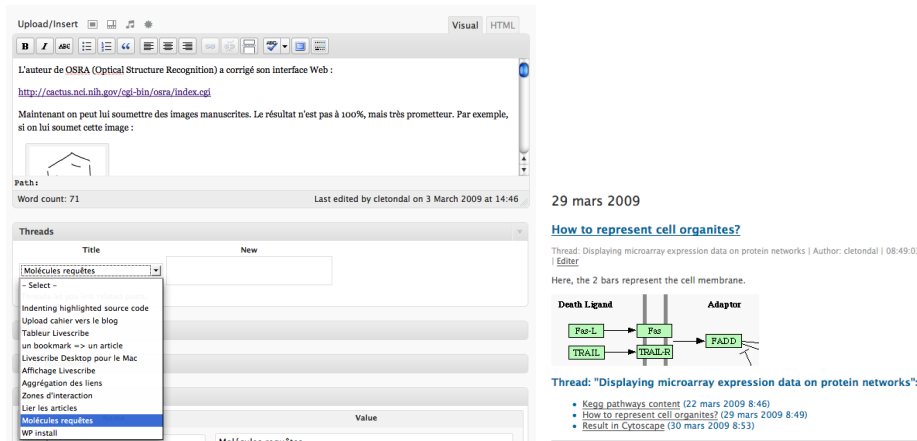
Upload/Insert

Visual HTML

L'auteur de OSRA (Optical Structure Recognition) a corrigé son interface Web :

http://cactus.nci.nih.gov/cgi-bin/osra/index.cgi

Maintenant on peut lui soumettre des images manuscrites. Le résultat n'est pas à 100%, mais très prometteur. Par exemple, si on lui soumet cette image :

Path:

Word count: 71

Last edited by cletondal on 3 March 2009 at 14:46

Threads

Title

New

Molécules requêtes

- Select -

Indenting highlighted source code
Upload cahier vers le blog
Tableur Livescribe
un bookmark => un article
Livescribe Desktop pour le Mac
Affichage Livescribe
Aggrégation des liens
Zones d'interaction
Lier les articles
Molécules requêtes
WP install

Value

Molécules requêtes

29 mars 2009

How to represent cell organites?

Thread: Displaying microarray expression data on protein networks | Author: cletondal | 08:49:0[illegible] | Editer

Here, the 2 bars represent the cell membrane.

Death Ligand

Adaptor

Fas-L

Fas

TRAIL

TRAIL-R

FADD

Thread: "Displaying microarray expression data on protein networks":

- Kegg pathways content (22 mars 2009 8:46)
- How to represent cell organites? (29 mars 2009 8:49)
- Result in Cytoscape (30 mars 2009 8:53)